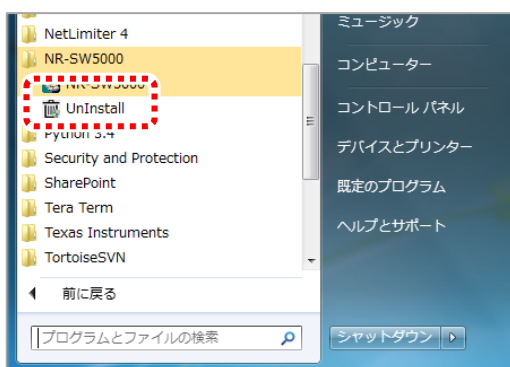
NetLimiter 4
NR-SW5000
NR-SW5000
UnInstall
Python 3.4
Security and Protection
SharePoint
Tera Term
Texas Instruments
TortoiseSVN
前に戻る
プログラムとファイルの検索

ミュージック
コンピューター
コントロール パネル
デバイスとプリンター
既定のプログラム
ヘルプとサポート
シャットダウン